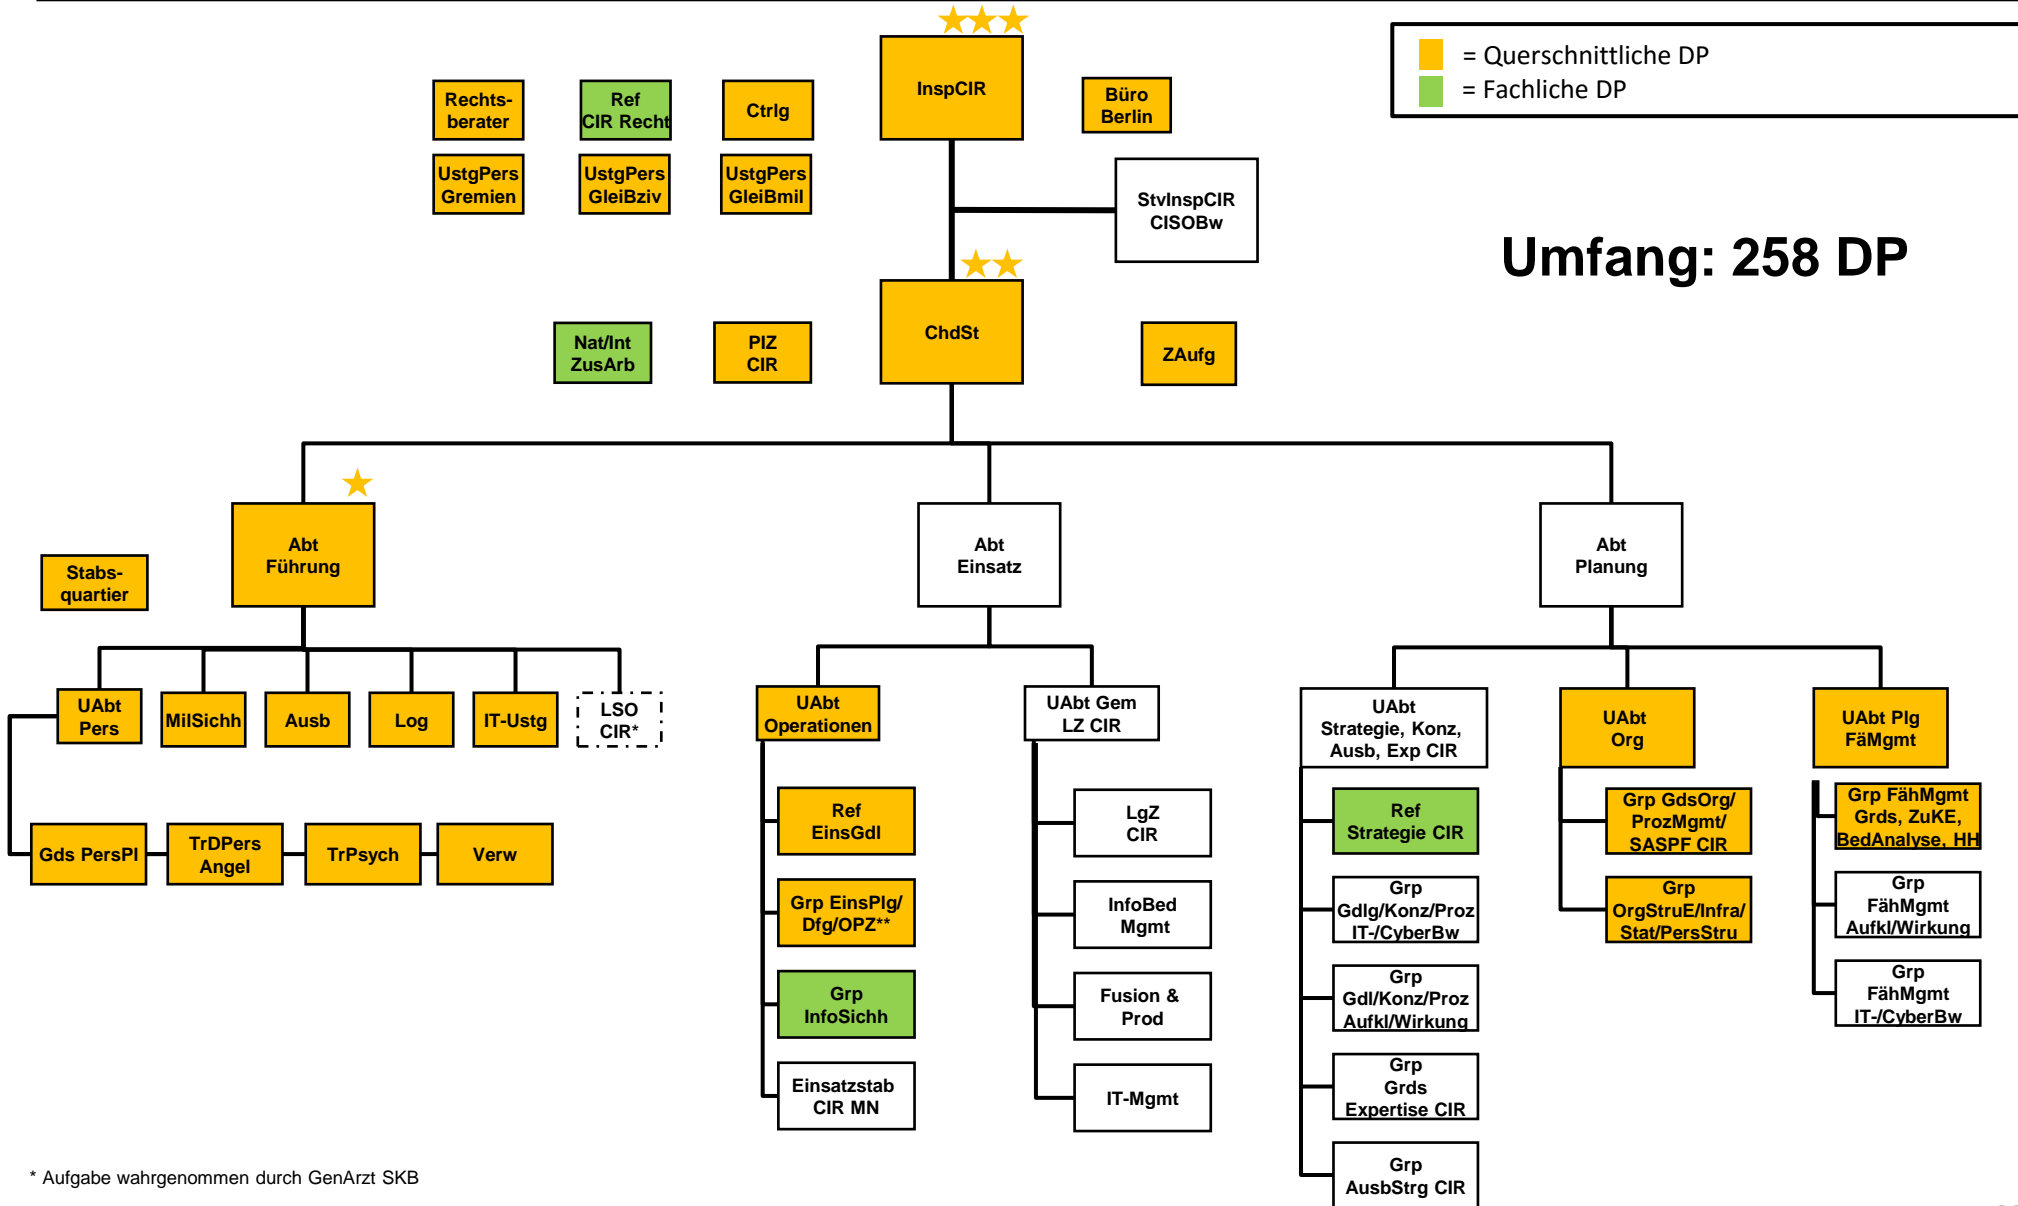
= Querschnittliche DP
= Fachliche DP

Umfang: 258 DP

Rechtsberater
Ref CIR Recht
Ctrlg
InspCIR
Büro Berlin
UstgPers Gremien
UstgPers GleiBziv
UstgPers GleiBmil
StvInspCIR CISOBw
Nat/Int ZusArb
PIZ CIR
ChdSt
ZAufg

Stabsquartier
Abt Führung
Abt Einsatz
Abt Planung

UAbt Pers
MilSichh
Ausb
Log
IT-Ustg
LSO CIR*
Gds PersPl
TrDPers Angel
TrPsych
Verw

UAbt Operationen
Ref EinsGdl
Grp EinsPlg/ Dfg/OPZ**
Grp InfoSichh
Einsatzstab CIR MN

UAbt Gem LZ CIR
LgZ CIR
InfoBed Mgmt
Fusion & Prod
IT-Mgmt

UAbt Strategie, Konz, Ausb, Exp CIR
Ref Strategie CIR
Grp Gdlg/Konz/Proz IT-/CyberBw
Grp Gdl/Konz/Proz Aufkl/Wirkung
Grp Grds Expertise CIR
Grp AusbStrg CIR

UAbt Org
Grp GdsOrg/ ProzMgmt/ SASPF CIR
Grp OrgStruE/Infra/ Stat/PersStru

UAbt Plg FäMgmt
Grp FähMgmt Grds, ZuKE, BedAnalyse, HH
Grp FähMgmt Aufkl/Wirkung
Grp FähMgmt IT-/CyberBw

* Aufgabe wahrgenommen durch GenArzt SKB